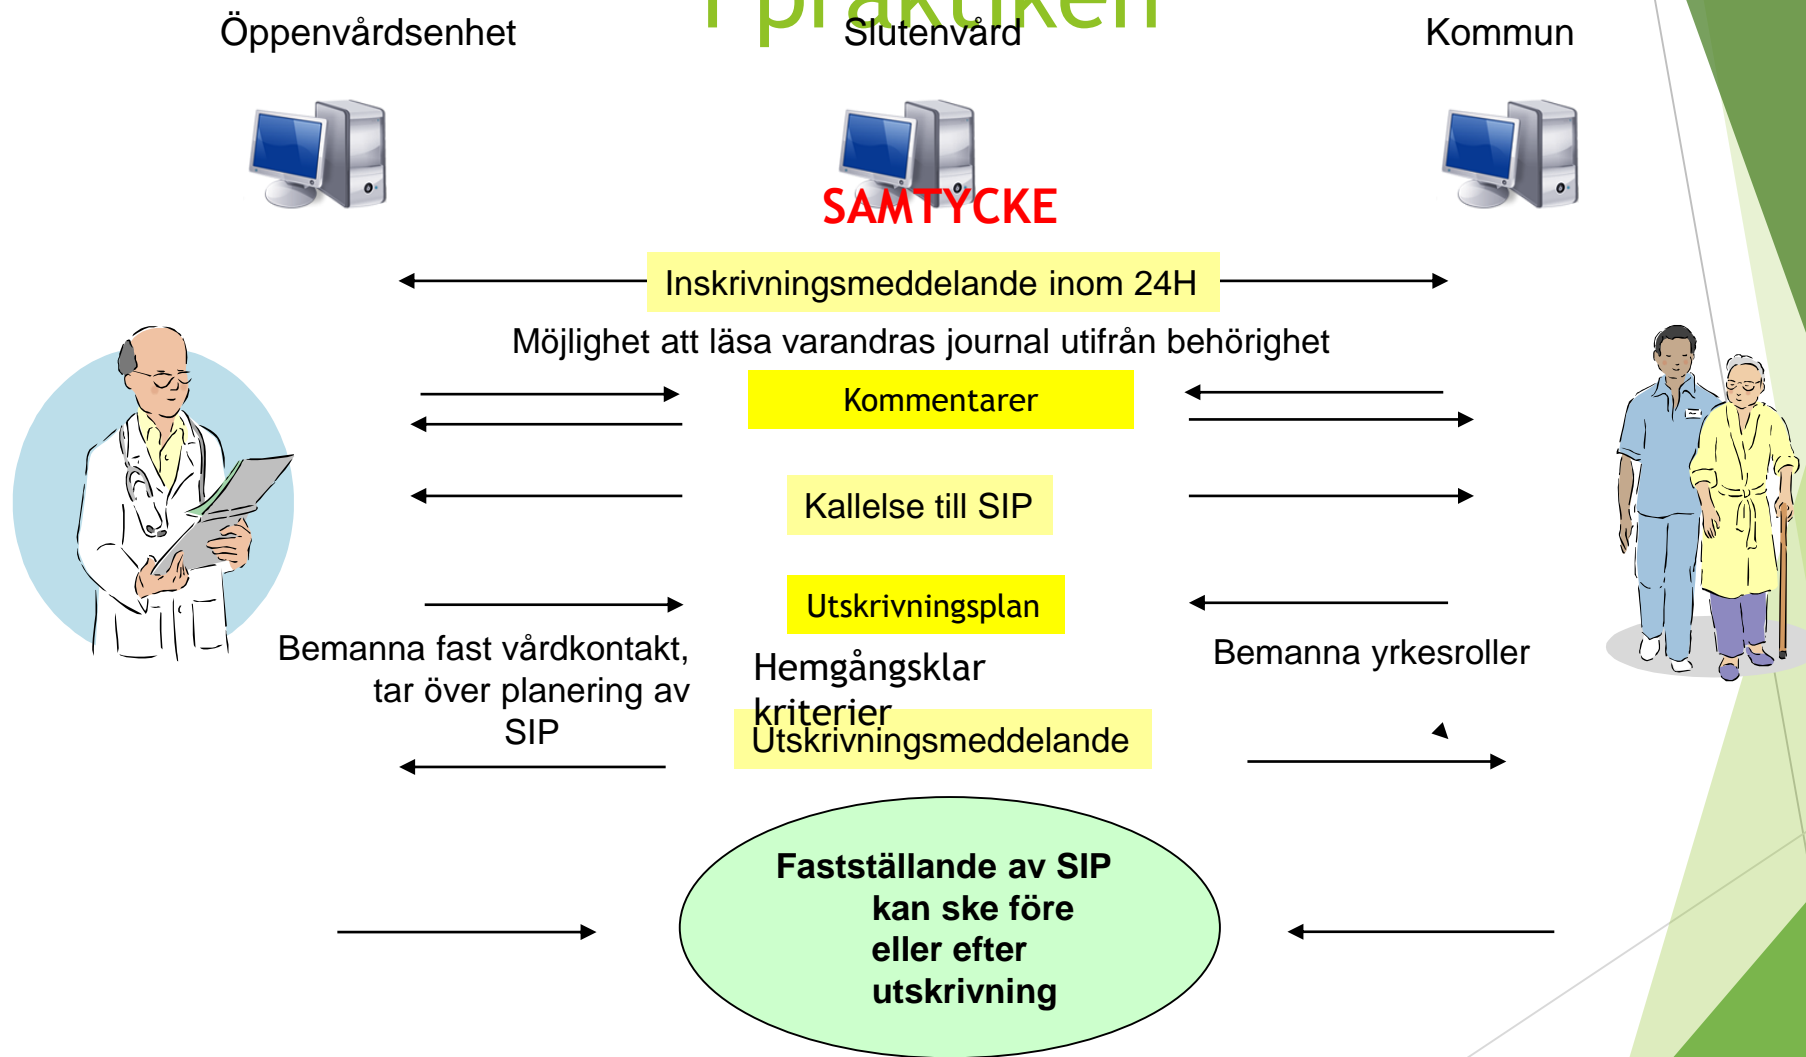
I praktiken

Öppenvårdsenhet

Slutenvård

Kommun

SAMTYCKE

Inskrivningsmeddelande inom 24H

Möjlighet att läsa varandras journal utifrån behörighet

Kommentarer

Kallelse till SIP

Utskrivningsplan

Bemanna fast vårdkontakt, tar över planering av SIP

Hemgångsklar kriterier

Bemanna yrkesroller

Utskrivningsmeddelande

Fastställande av SIP kan ske före eller efter utskrivning